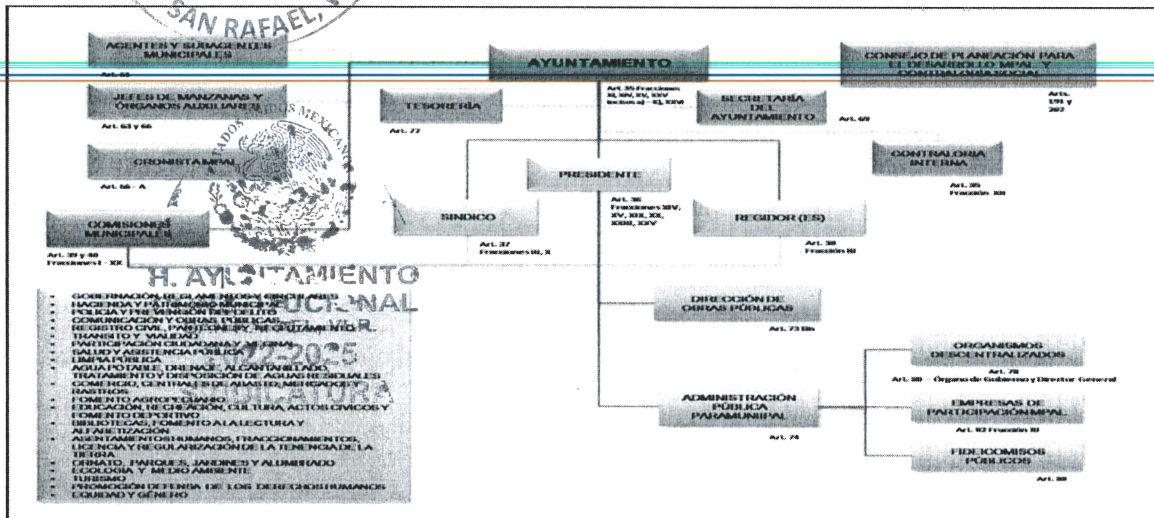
SAN RAFAEL,

AGENTES Y SUBAGENTES MUNICIPALES

Art. 65

JEFES DE MANZANAS Y ÓRGANOS AUXILIARES

Art. 63 y 66

CRONISTA MPAL

Art. 66 - A

COMISIONES MUNICIPALES

Art. 39 y 40 Fracciones I - XX

AYUNTAMIENTO

Art. 35 Fracciones XI, XV, XXV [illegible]

TESORERÍA

Art. 72

SECRETARÍA DEL AYUNTAMIENTO

Art. 69

CONSEJO DE PLANEACIÓN PARA EL DESARROLLO MPAL. Y CONTRALORÍA SOCIAL

Arts. 191 y 202

CONTRALORÍA INTERNA

Art. 35 Fracción XIII

PRESIDENTE

Art. 36 Fracciones XIV, XV, XIX, XX, XXIII, XXV

SÍNDICO

Art. 37 Fracciones III, X

REGIDOR (ES)

Art. 38 Fracción III

DIRECCIÓN DE OBRAS PÚBLICAS

Art. 73 Bis

ADMINISTRACIÓN PÚBLICA PARAMUNICIPAL

Art. 74

ORGANISMOS DESCENTRALIZADOS

Art. 78

Art. 80 - Órgano de Gobierno y Director General

EMPRESAS DE PARTICIPACIÓN MPAL.

Art. 92 Fracción III

FIDEICOMISOS PÚBLICOS

Art. 88

H. AYUNTAMIENTO CONSTITUCIONAL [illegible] R. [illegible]-2025 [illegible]

- GOBERNACIÓN, REGLAMENTOS Y CIRCULARES
- HACIENDA Y PATRIMONIO MUNICIPAL
- POLICÍA Y PREVENCIÓN DEL DELITO
- COMUNICACIÓN Y OBRAS PÚBLICAS
- REGISTRO CIVIL, PANTEONES Y RECLUTAMIENTO
- TRÁNSITO Y VIALIDAD
- PARTICIPACIÓN CIUDADANA Y VECINAL
- SALUD Y ASISTENCIA PÚBLICA
- LIMPIA PÚBLICA
- AGUA POTABLE, DRENAJE, ALCANTARILLADO, TRATAMIENTO Y DISPOSICIÓN DE AGUAS RESIDUALES
- COMERCIO, CENTRALES DE ABASTO, MERCADOS Y RASTRO
- FOMENTO AGROPECUARIO
- EDUCACIÓN, RECREACIÓN, CULTURA ACTOS CÍVICOS Y FOMENTO DEPORTIVO
- BIBLIOTECAS, FOMENTO A LA LECTURA Y ALFABETIZACIÓN
- ASENTAMIENTOS HUMANOS, FRACCIONAMIENTOS, LICENCIAS Y REGULARIZACIÓN DE LA TENENCIA DE LA TIERRA
- ORNATO, PARQUES, JARDINES Y ALUMBRADO
- ECOLOGÍA Y MEDIO AMBIENTE
- TURISMO
- PROMOCIÓN DEFENSA DE LOS DERECHOS HUMANOS
- EQUIDAD Y GÉNERO

ESTADOS UNIDOS MEXICANOS